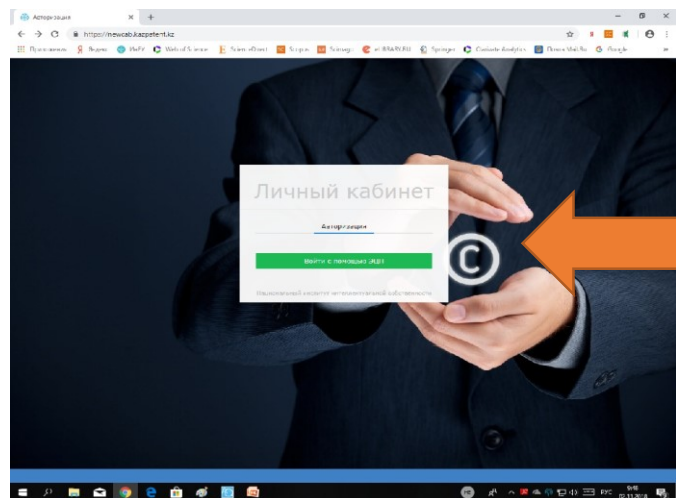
Авторизация
https://newcab.kazpatent.kz
Приложения Яндекс WoS Web of Science ScienceDirect Scopus Scimago eLIBRARY.RU Springer Clarivate Analytics Поиск Web of Sc Google

Личный кабинет

Авторизация

Войти с помощью ЭЦП

Национальный институт интеллектуальной собственности

©

РУС